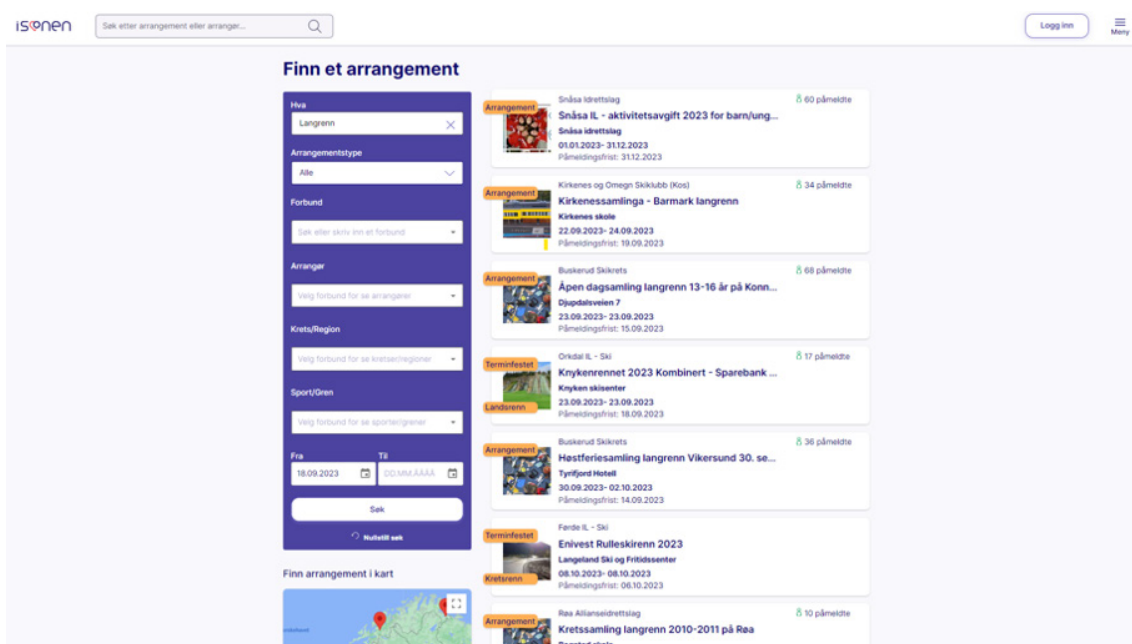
isonen

Søk etter arrangement eller arranger...

Logg inn

Meny

Finn et arrangement

Hva
Langrenn

Arrangementstype
Alle

Forbund
Søk eller skriv inn et forbund

Arranger
Velg forbund for se arrangører

Krets/Region
Velg forbund for se kretser/regioner

Sport/Gren
Velg forbund for se sporter/grener

Fra
18.09.2023

Til
DD.MM.ÅÅÅÅ

Søk

Nullstill søk

Finn arrangement i kart

Arrangement
Snåsa Idrettslag
60 påmeldte
Snåsa IL - aktivitetsavgift 2023 for barn/ung...
Snåsa idrettslag
01.01.2023- 31.12.2023
Påmeldingsfrist: 31.12.2023

Arrangement
Kirkenes og Omegn Skiklubb (Kos)
34 påmeldte
Kirkenessamlinga - Barmark langrenn
Kirkenes skole
22.09.2023- 24.09.2023
Påmeldingsfrist: 19.09.2023

Arrangement
Buskerud Skikrets
68 påmeldte
Åpen dagsamling langrenn 13-16 år på Konn...
Djupdalsveien 7
23.09.2023- 23.09.2023
Påmeldingsfrist: 15.09.2023

Terminfestet
Landsrenn
Orkdal IL - Ski
17 påmeldte
Knykenrennet 2023 Kombinert - Sparebank ...
Knyken skisenter
23.09.2023- 23.09.2023
Påmeldingsfrist: 18.09.2023

Arrangement
Buskerud Skikrets
36 påmeldte
Høstferiesamling langrenn Vikersund 30. se...
Tyrifjord Hotell
30.09.2023- 02.10.2023
Påmeldingsfrist: 14.09.2023

Terminfestet
Kretsrenn
Førde IL - Ski
Enivest Rulleskirenn 2023
Langeland Ski og Fritidssenter
08.10.2023- 08.10.2023
Påmeldingsfrist: 06.10.2023

Arrangement
Røa Allianseidrettslag
10 påmeldte
Kretssamling langrenn 2010-2011 på Røa
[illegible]